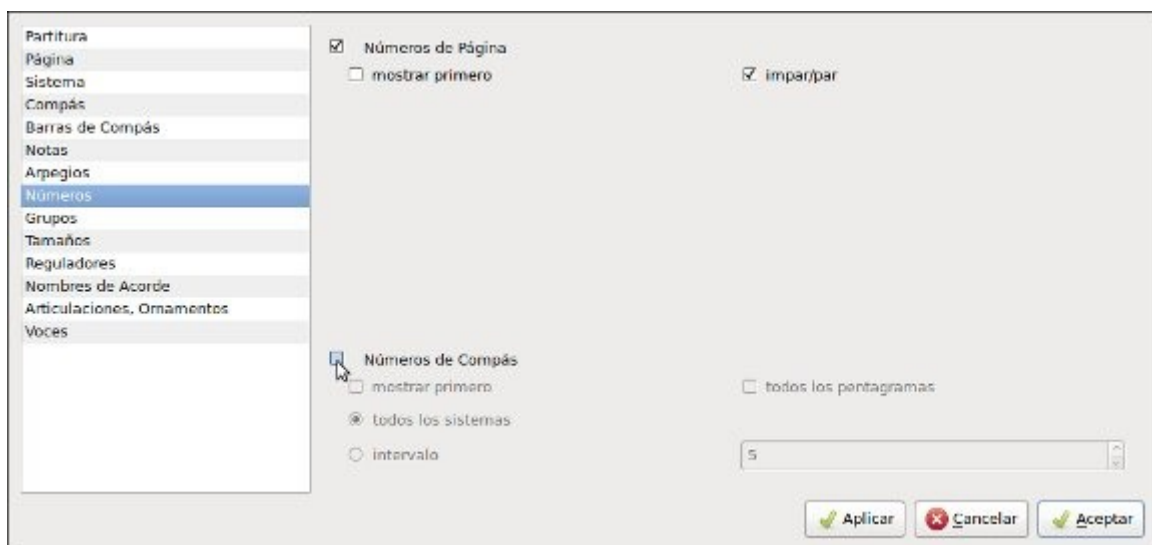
Partitura
Página
Sistema
Compás
Barras de Compás
Notas
Arpegios
Números
Grupos
Tamaños
Reguladores
Nombres de Acorde
Articulaciones, Ornamentos
Voces

☑ Números de Página
☐ mostrar primero
☑ impar/par

☐ Números de Compás
☐ mostrar primero
☐ todos los pentagramas
◉ todos los sistemas
○ intervalo
5

Aplicar
Cancelar
Aceptar